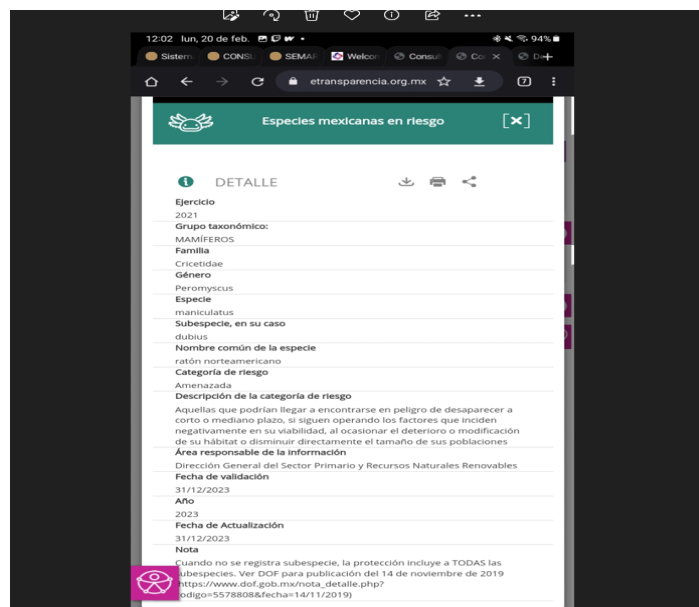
12:02 lun, 20 de feb.

94%

Sistem CONSU SEMAR Welcon Consul Cor X D+

etransparencia.org.mx

7

Especies mexicanas en riesgo

[x]

DETALLE

Ejercicio
2021

Grupo taxonómico:
MAMÍFEROS

Familia
Cricetidae

Género
Peromyscus

Especie
maniculatus

Subespecie, en su caso
dubius

Nombre común de la especie
ratón norteamericano

Categoría de riesgo
Amenazada

Descripción de la categoría de riesgo
Aquellas que podrían llegar a encontrarse en peligro de desaparecer a corto o mediano plazo, si siguen operando los factores que inciden negativamente en su viabilidad, al ocasionar el deterioro o modificación de su hábitat o disminuir directamente el tamaño de sus poblaciones

Área responsable de la información
Dirección General del Sector Primario y Recursos Naturales Renovables

Fecha de validación
31/12/2023

Año
2023

Fecha de Actualización
31/12/2023

Nota
Cuando no se registra subespecie, la protección incluye a TODAS las subespecies. Ver DOF para publicación del 14 de noviembre de 2019 (https://www.dof.gob.mx/nota_detalle.php?codigo=5578808&fecha=14/11/2019)